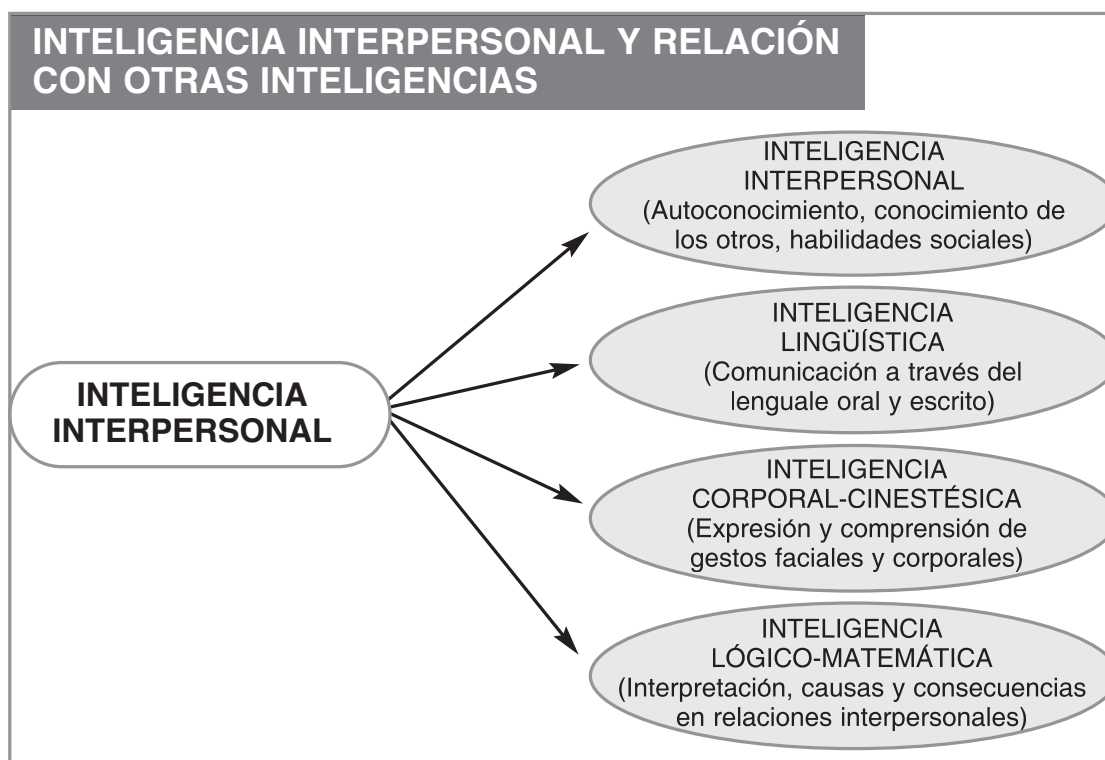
INTELIGENCIA INTERPERSONAL Y RELACIÓN CON OTRAS INTELIGENCIAS

INTELIGENCIA INTERPERSONAL

INTELIGENCIA INTERPERSONAL
(Autoconocimiento, conocimiento de los otros, habilidades sociales)

INTELIGENCIA LINGÜÍSTICA
(Comunicación a través del lenguale oral y escrito)

INTELIGENCIA CORPORAL-CINESTÉSICA
(Expresión y comprensión de gestos faciales y corporales)

INTELIGENCIA LÓGICO-MATEMÁTICA
(Interpretación, causas y consecuencias en relaciones interpersonales)